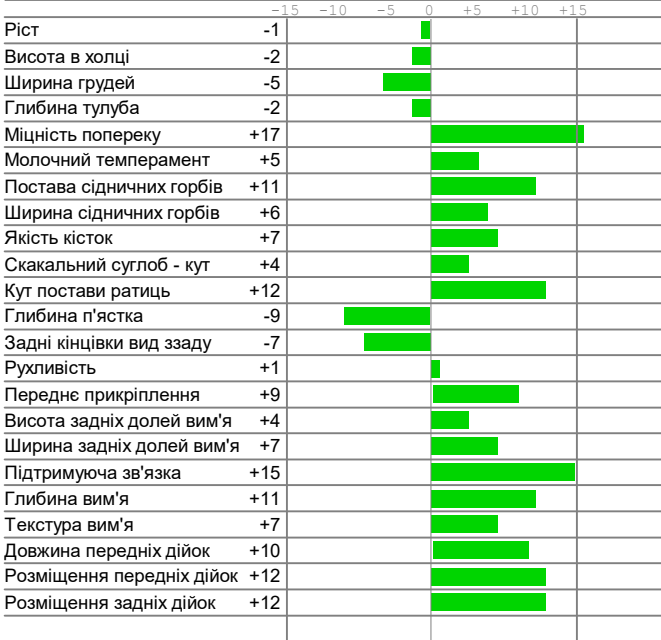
−15 −10 −5 0 +5 +10 +15

| | |
|---|---|
| Ріст | -1 |
| Висота в холці | -2 |
| Ширина грудей | -5 |
| Глибина тулуба | -2 |
| Міцність попереку | +17 |
| Молочний темперамент | +5 |
| Постава сідничних горбів | +11 |
| Ширина сідничних горбів | +6 |
| Якість кісток | +7 |
| Скакальний суглоб - кут | +4 |
| Кут постави ратиць | +12 |
| Глибина п'ястка | -9 |
| Задні кінцівки вид ззаду | -7 |
| Рухливість | +1 |
| Переднє прикріплення | +9 |
| Висота задніх долей вим'я | +4 |
| Ширина задніх долей вим'я | +7 |
| Підтримуюча зв'язка | +15 |
| Глибина вим'я | +11 |
| Текстура вим'я | +7 |
| Довжина передніх дійок | +10 |
| Розміщення передніх дійок | +12 |
| Розміщення задніх дійок | +12 |